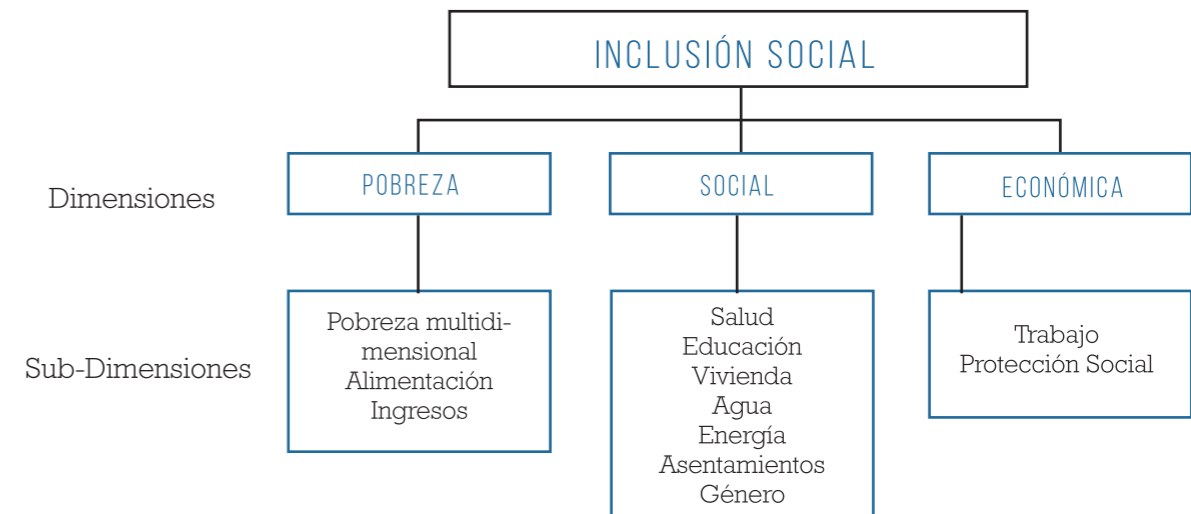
INCLUSIÓN SOCIAL

Dimensiones

POBREZA

SOCIAL

ECONÓMICA

Sub-Dimensiones

Pobreza multidimensional
Alimentación
Ingresos

Salud
Educación
Vivienda
Agua
Energía
Asentamientos
Género

Trabajo
Protección Social